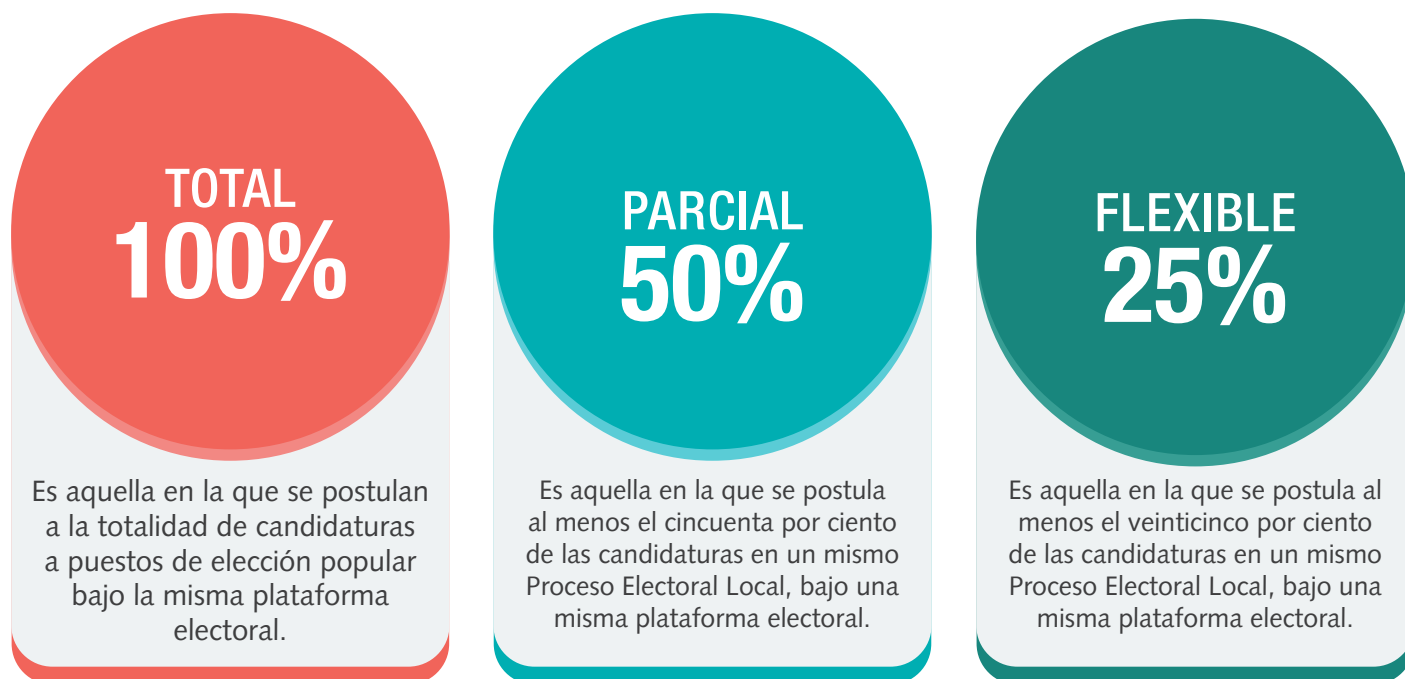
TOTAL
100%

Es aquella en la que se postulan a la totalidad de candidaturas a puestos de elección popular bajo la misma plataforma electoral.

PARCIAL
50%

Es aquella en la que se postula al menos el cincuenta por ciento de las candidaturas en un mismo Proceso Electoral Local, bajo una misma plataforma electoral.

FLEXIBLE
25%

Es aquella en la que se postula al menos el veinticinco por ciento de las candidaturas en un mismo Proceso Electoral Local, bajo una misma plataforma electoral.